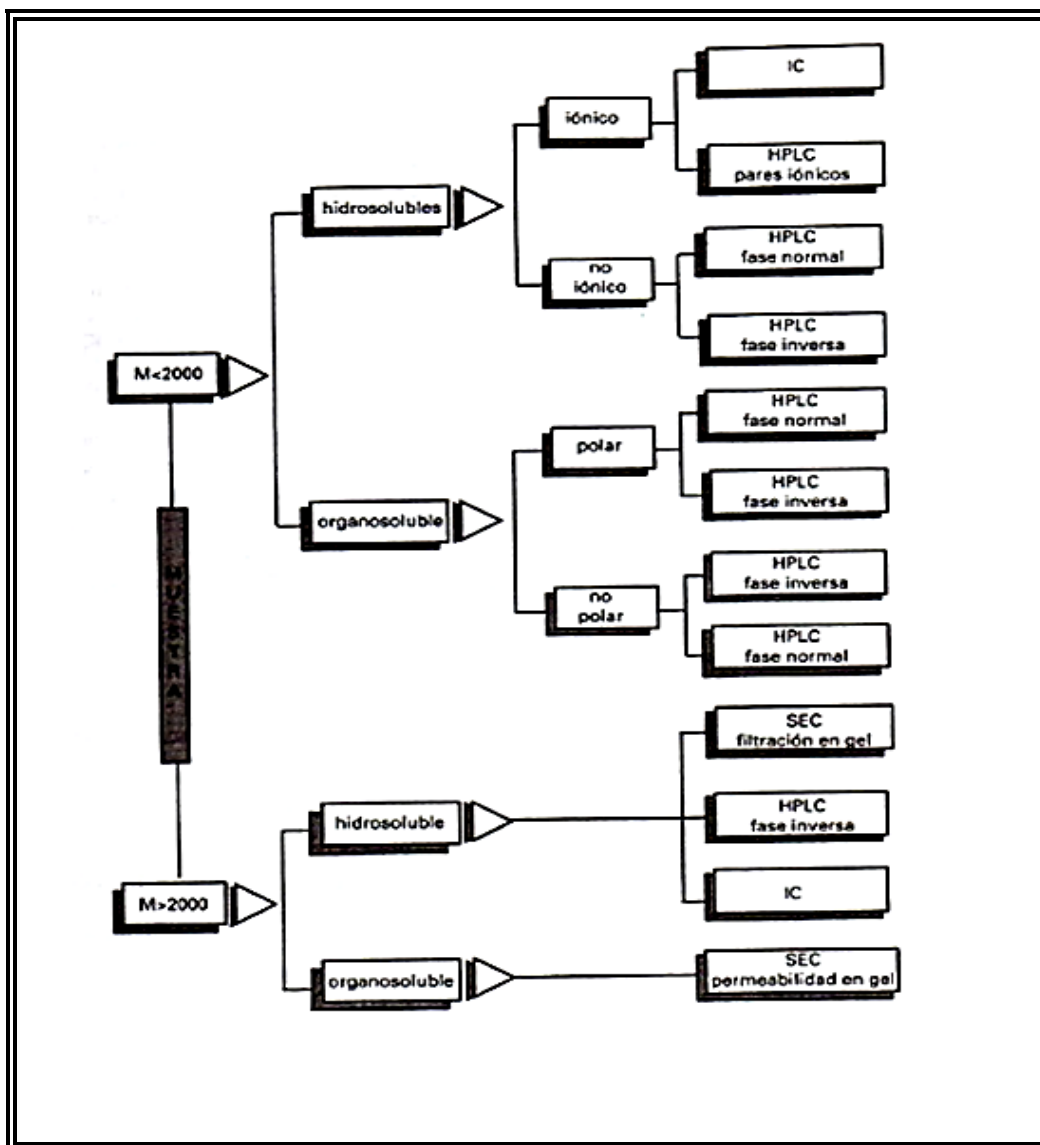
MUESTRA

M<2000

hidrosolubles

iónico

IC

HPLC pares iónicos

no iónico

HPLC fase normal

HPLC fase inversa

organosoluble

polar

HPLC fase normal

HPLC fase inversa

no polar

HPLC fase inversa

HPLC fase normal

M>2000

hidrosoluble

SEC filtración en gel

HPLC fase inversa

IC

organosoluble

SEC permeabilidad en gel